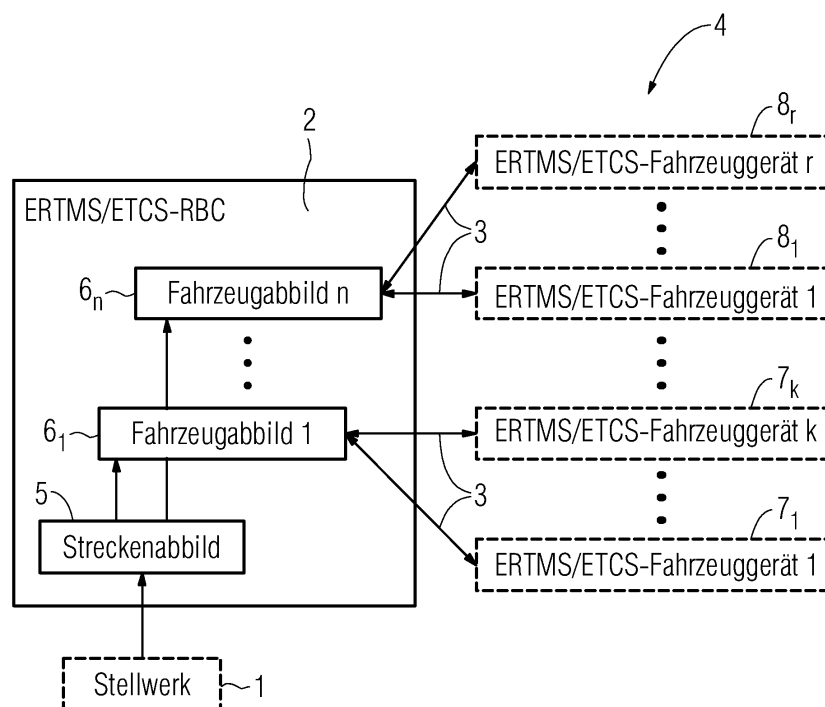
4

2

$8_r$

ERTMS/ETCS-Fahrzeuggerät r

ERTMS/ETCS-RBC

3

$8_1$

$6_n$

Fahrzeugabbild n

ERTMS/ETCS-Fahrzeuggerät 1

$7_k$

$6_1$

Fahrzeugabbild 1

ERTMS/ETCS-Fahrzeuggerät k

5

3

$7_1$

Streckenabbild

ERTMS/ETCS-Fahrzeuggerät 1

Stellwerk

1